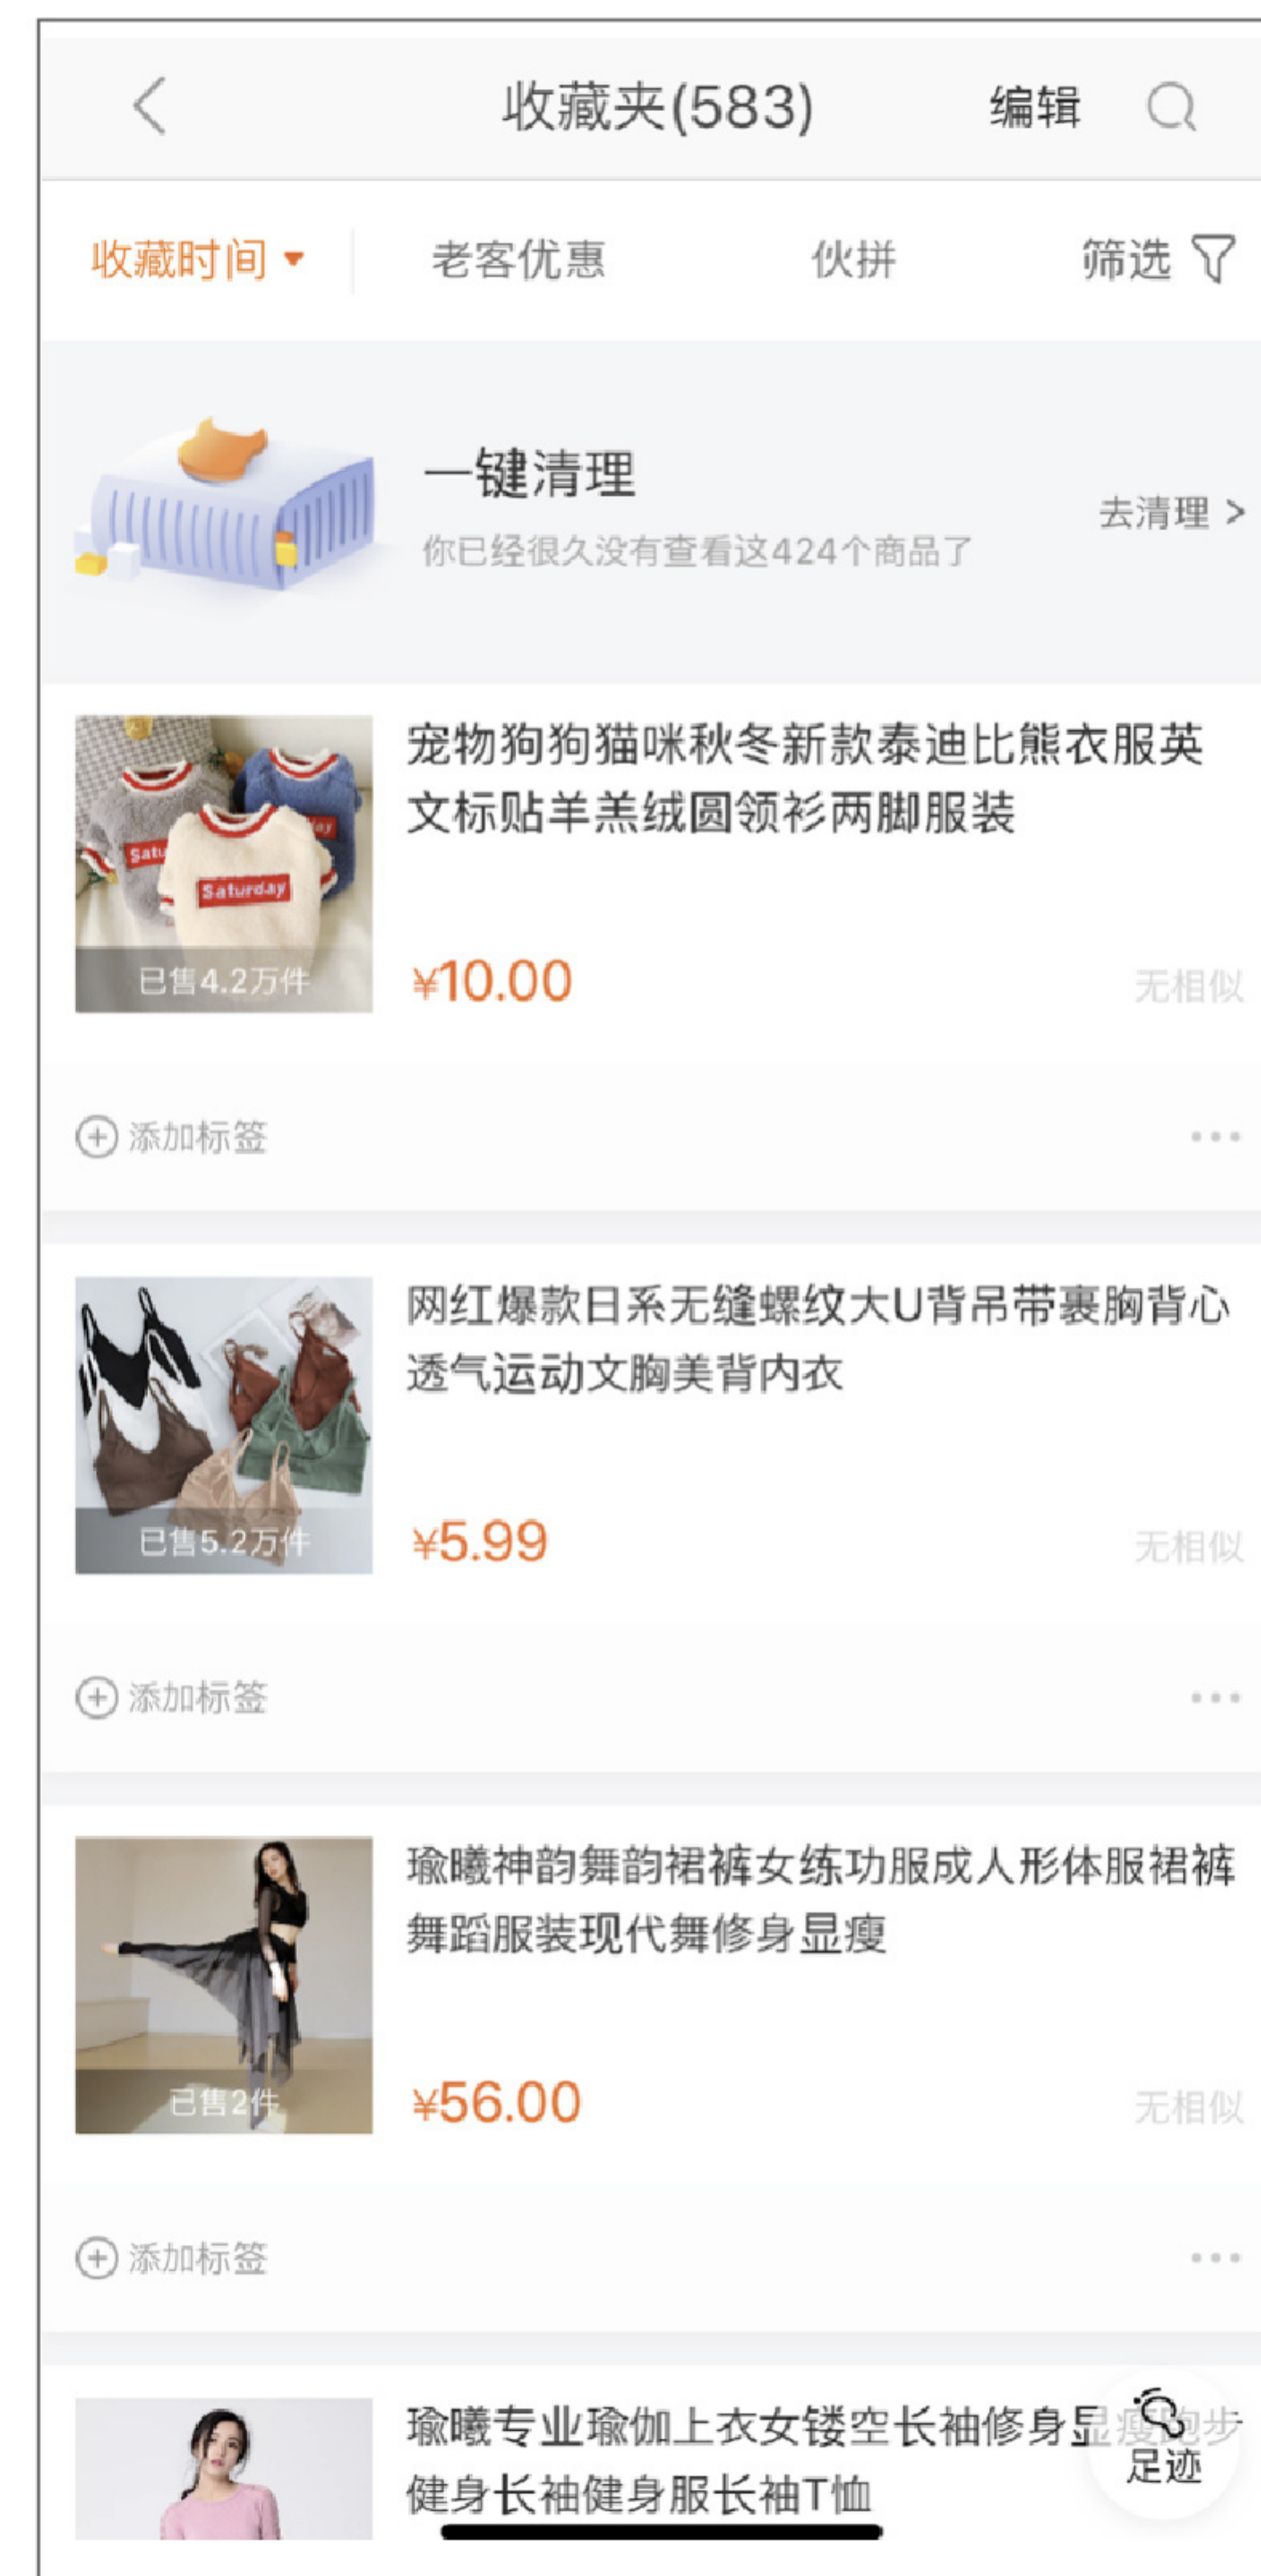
收藏夹(583) 编辑

收藏时间 老客优惠 伙拼 筛选

一键清理
你已经很久没有查看这424个商品了
去清理 >

Saturday
已售4.2万件
宠物狗狗猫咪秋冬新款泰迪比熊衣服英文标贴羊羔绒圆领衫两脚服装
¥10.00
无相似
添加标签

已售5.2万件
网红爆款日系无缝螺纹大U背吊带裹胸背心透气运动文胸美背内衣
¥5.99
无相似
添加标签

已售2件
瑜曦神韵舞韵裙裤女练功服成人形体服裙裤舞蹈服装现代舞修身显瘦
¥56.00
无相似
添加标签

瑜曦专业瑜伽上衣女镂空长袖修身显瘦跑步健身长袖健身服长袖T恤
足迹